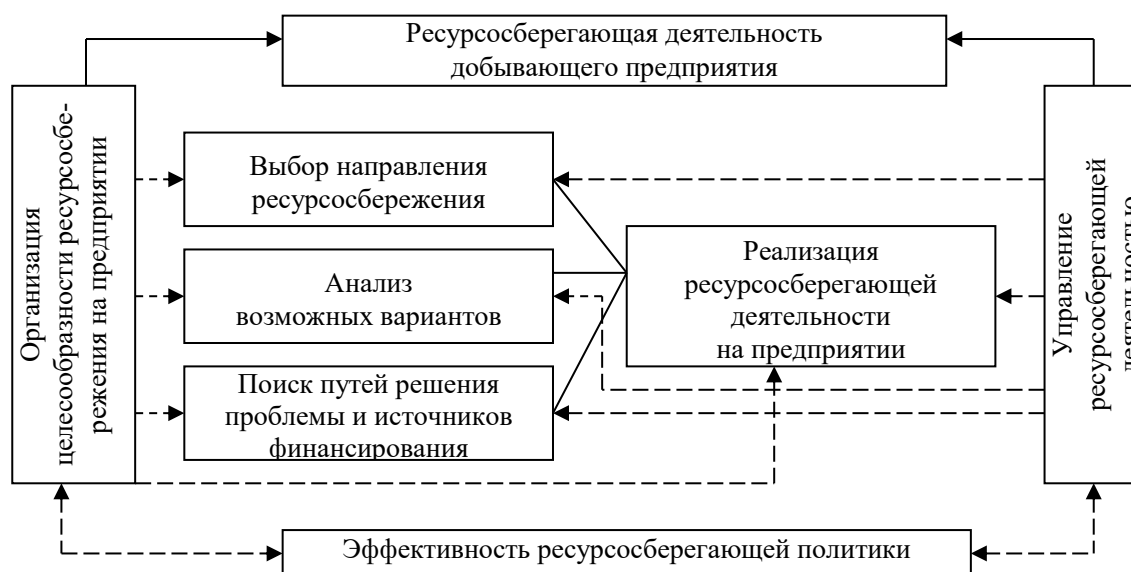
Ресурсосберегающая деятельность добывающего предприятия

Организация целесообразности ресурсосбережения на предприятии

Выбор направления ресурсосбережения

Анализ возможных вариантов

Поиск путей решения проблемы и источников финансирования

Реализация ресурсосберегающей деятельности на предприятии

Управление ресурсосберегающей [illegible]

Эффективность ресурсосберегающей политики